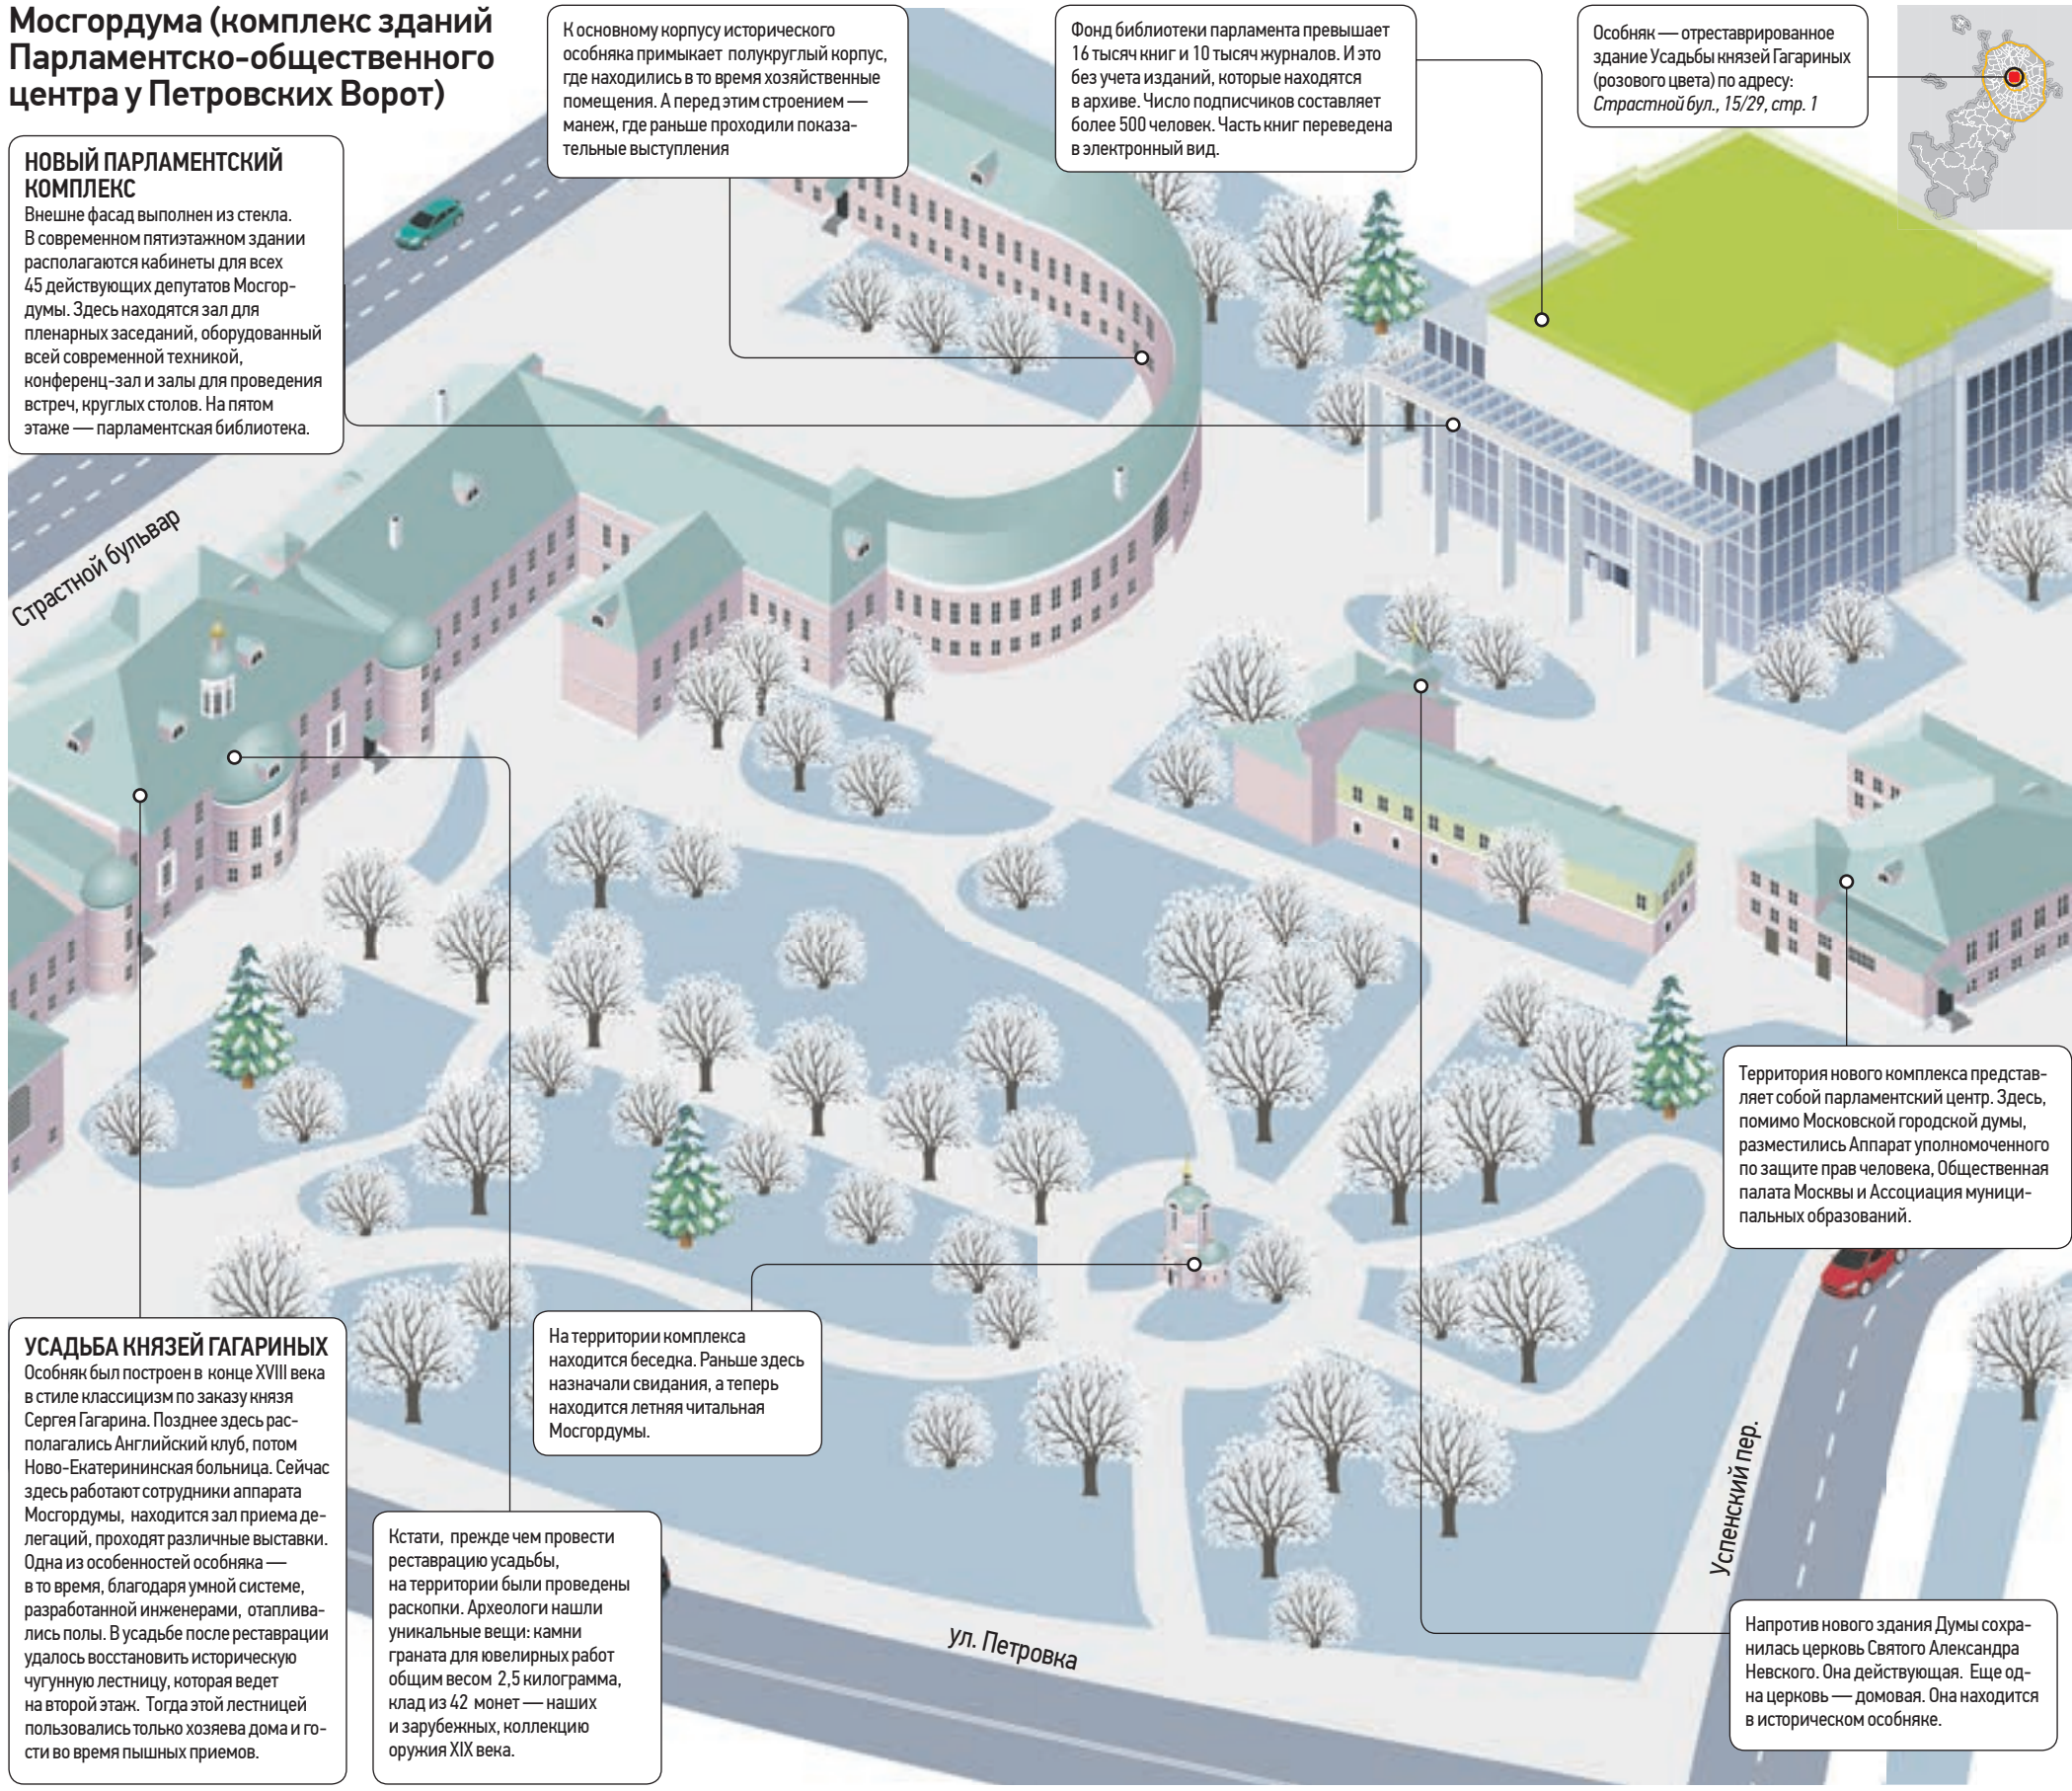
Мосгордума (комплекс зданий Парламентско-общественного центра у Петровских Ворот)

НОВЫЙ ПАРЛАМЕНТСКИЙ КОМПЛЕКС
Внешне фасад выполнен из стекла. В современном пятиэтажном здании располагаются кабинеты для всех 45 действующих депутатов Мосгордумы. Здесь находятся зал для пленарных заседаний, оборудованный всей современной техникой, конференц-зал и залы для проведения встреч, круглых столов. На пятом этаже — парламентская библиотека.

К основному корпусу исторического особняка примыкает полукруглый корпус, где находились в то время хозяйственные помещения. А перед этим строением — манеж, где раньше проходили показательные выступления

Фонд библиотеки парламента превышает 16 тысяч книг и 10 тысяч журналов. И это без учета изданий, которые находятся в архиве. Число подписчиков составляет более 500 человек. Часть книг переведена в электронный вид.

Особняк — отреставрированное здание Усадьбы князей Гагариных (розового цвета) по адресу: Страстной бул., 15/29, стр. 1

Страстной бульвар

Территория нового комплекса представляет собой парламентский центр. Здесь, помимо Московской городской думы, разместились Аппарат уполномоченного по защите прав человека, Общественная палата Москвы и Ассоциация муниципальных образований.

УСАДЬБА КНЯЗЕЙ ГАГАРИНЫХ
Особняк был построен в конце XVIII века в стиле классицизм по заказу князя Сергея Гагарина. Позднее здесь располагались Английский клуб, потом Ново-Екатерининская больница. Сейчас здесь работают сотрудники аппарата Мосгордумы, находится зал приема делегаций, проходят различные выставки. Одна из особенностей особняка — в то время, благодаря умной системе, разработанной инженерами, отапливались полы. В усадьбе после реставрации удалось восстановить историческую чугунную лестницу, которая ведет на второй этаж. Тогда этой лестницей пользовались только хозяева дома и гости во время пышных приемов.

На территории комплекса находится беседка. Раньше здесь назначали свидания, а теперь находится летняя читальная Мосгордумы.

Кстати, прежде чем провести реставрацию усадьбы, на территории были проведены раскопки. Археологи нашли уникальные вещи: камни граната для ювелирных работ общим весом 2,5 килограмма, клад из 42 монет — наших и зарубежных, коллекцию оружия XIX века.

ул. Петровка

Успенский пер.

Напротив нового здания Думы сохранилась церковь Святого Александра Невского. Она действующая. Еще одна церковь — домовая. Она находится в историческом особняке.